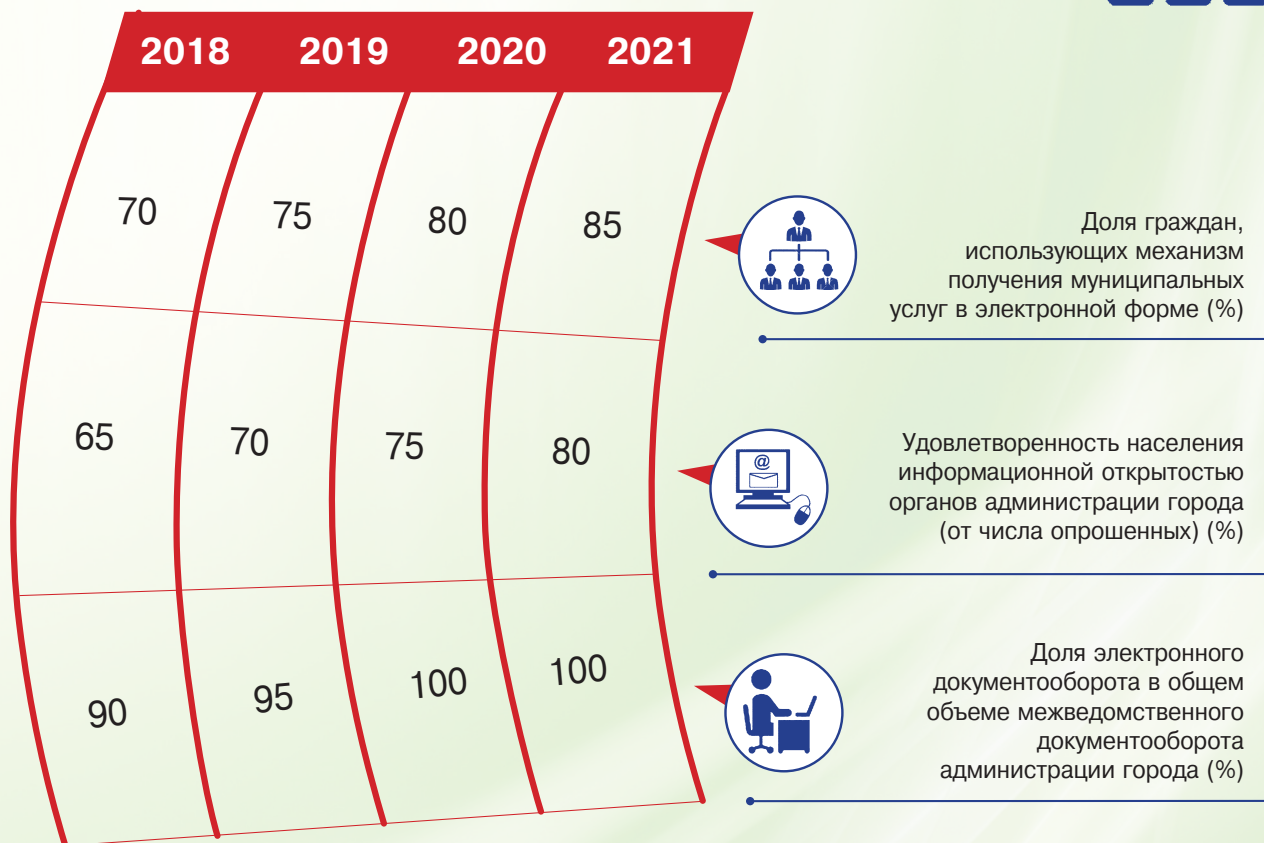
| 2018 | 2019 | 2020 | 2021 |
|---|---|---|---|
| 70 | 75 | 80 | 85 |
| 65 | 70 | 75 | 80 |
| 90 | 95 | 100 | 100 |

Доля граждан, использующих механизм получения муниципальных услуг в электронной форме (%)

@

Удовлетворенность населения информационной открытостью органов администрации города (от числа опрошенных) (%)

Доля электронного документооборота в общем объеме межведомственного документооборота администрации города (%)